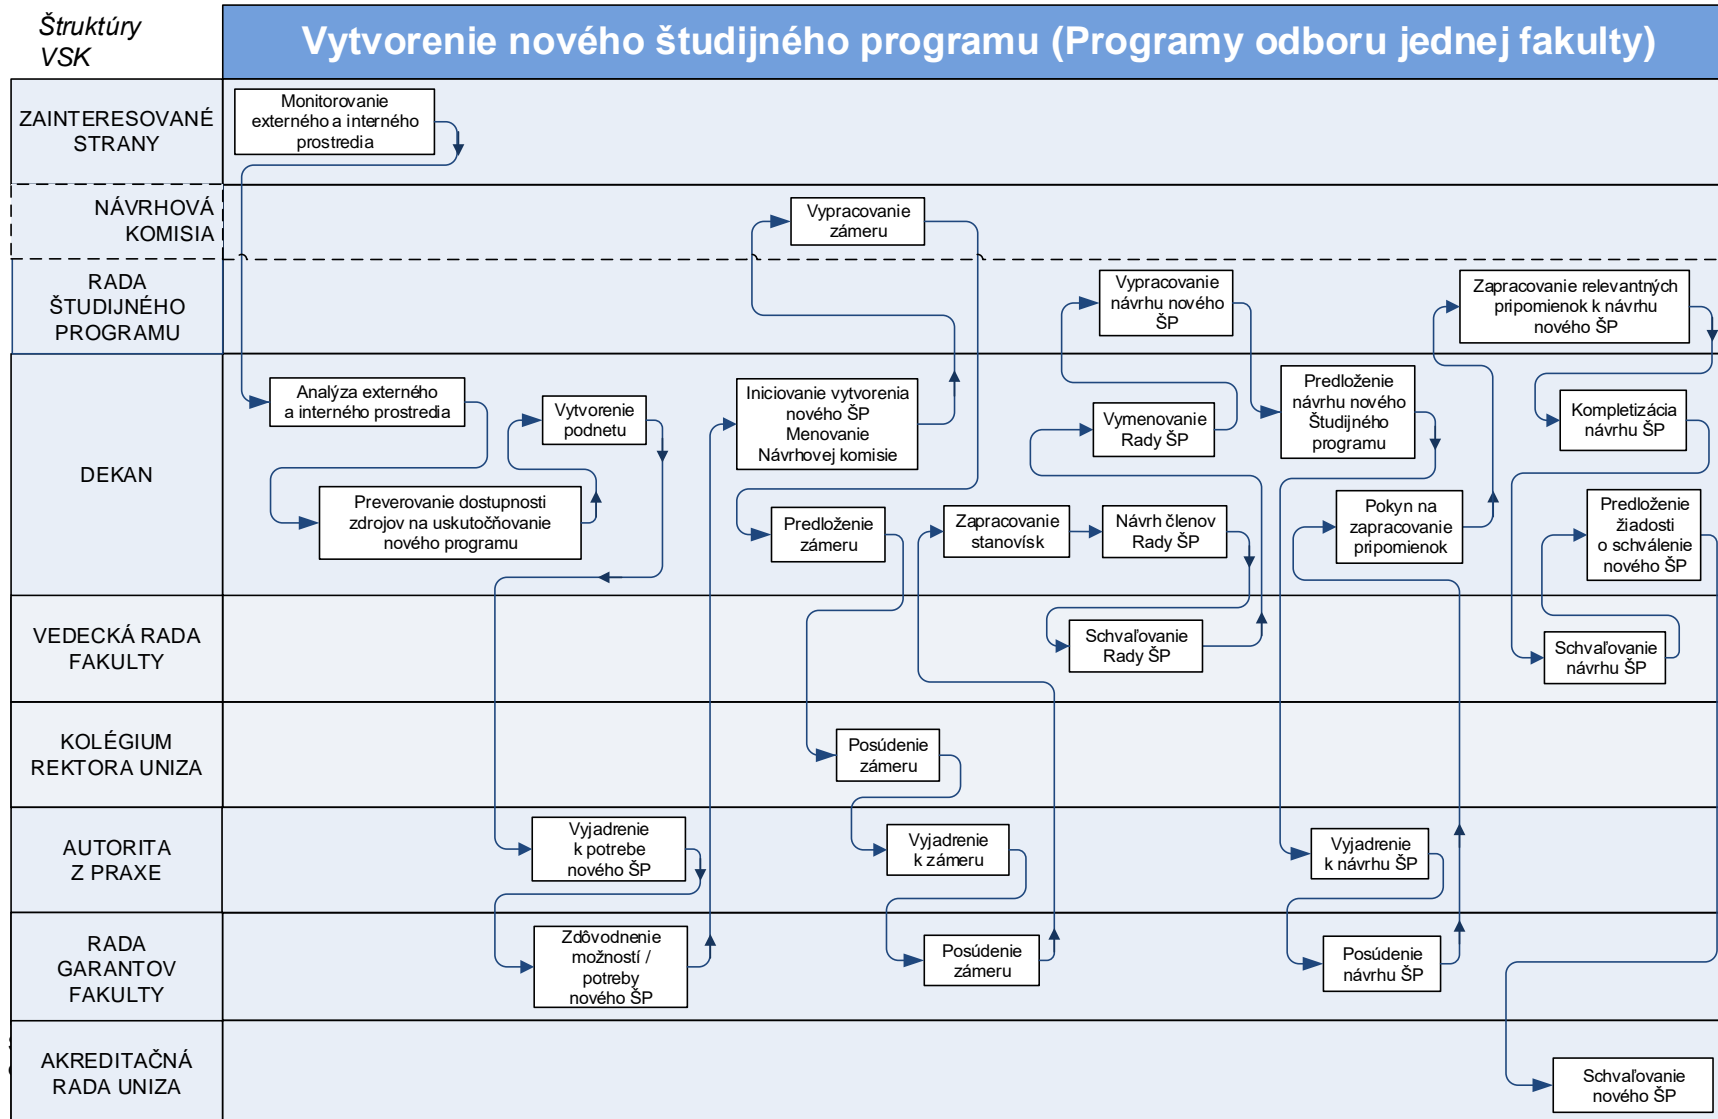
Štruktúry VSK

Vytvorenie nového študijného programu (Programy odboru jednej fakulty)

ZAINTERESOVANÉ STRANY

Monitorovanie externého a interného prostredia

NÁVRHOVÁ KOMISIA

Vypracovanie zámeru

RADA ŠTUDIJNÉHO PROGRAMU

Vypracovanie návrhu nového ŠP

Zapracovanie relevantných pripomienok k návrhu nového ŠP

DEKAN

Analýza externého a interného prostredia

Vytvorenie podnetu

Iniciovanie vytvorenia nového ŠP Menovanie Návrhovej komisie

Vymenovanie Rady ŠP

Predloženie návrhu nového Študijného programu

Kompletizácia návrhu ŠP

Preverovanie dostupnosti zdrojov na uskutočňovanie nového programu

Predloženie zámeru

Zapracovanie stanovísk

Návrh členov Rady ŠP

Pokyn na zapracovanie pripomienok

Predloženie žiadosti o schválenie nového ŠP

VEDECKÁ RADA FAKULTY

Schvaľovanie Rady ŠP

Schvaľovanie návrhu ŠP

KOLÉGIUM REKTORA UNIZA

Posúdenie zámeru

AUTORITA Z PRAXE

Vyjadrenie k potrebe nového ŠP

Vyjadrenie k zámeru

Vyjadrenie k návrhu ŠP

RADA GARANTOV FAKULTY

Zdôvodnenie možností / potreby nového ŠP

Posúdenie zámeru

Posúdenie návrhu ŠP

AKREDITAČNÁ RADA UNIZA

Schvaľovanie nového ŠP